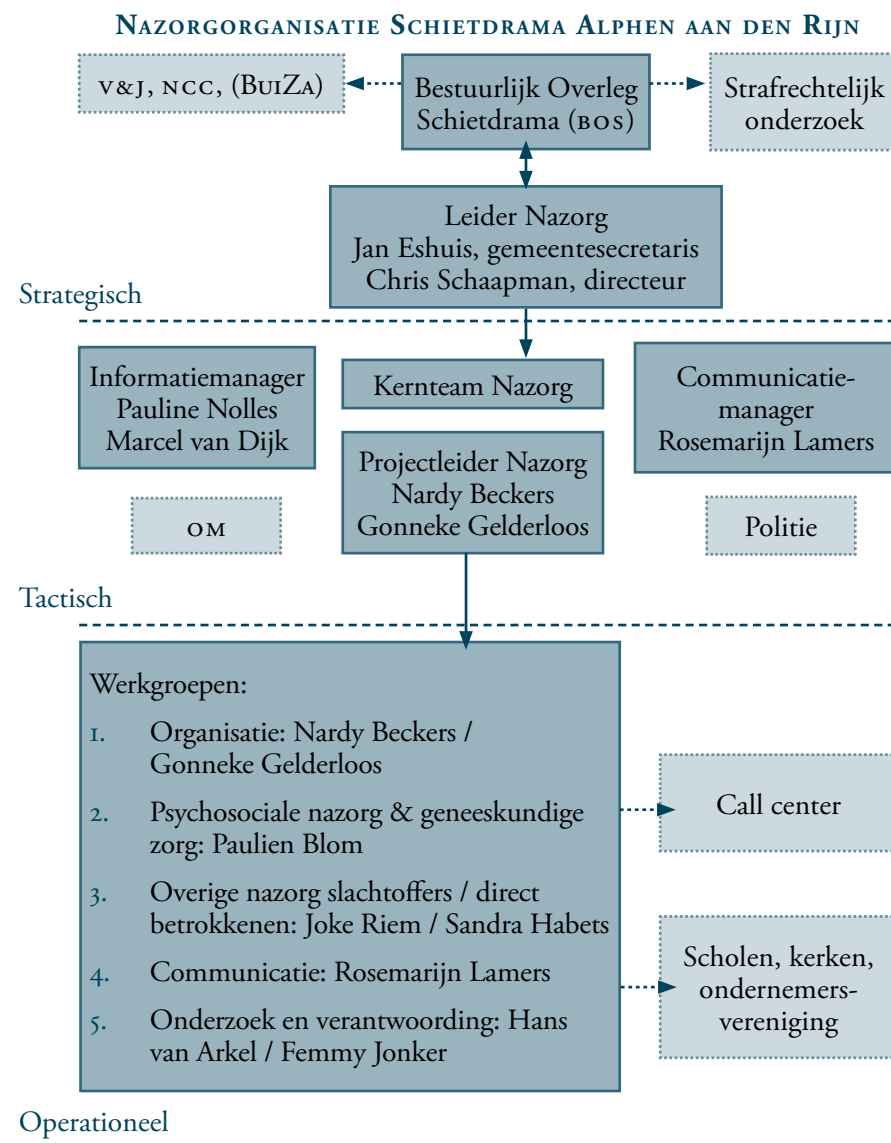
NAZORGORGANISATIE SCHIETDRAMA ALPHEN AAN DEN RIJN

V&J, NCC, (BUIZA)

Bestuurlijk Overleg Schietdrama (BOS)

Strafrechtelijk onderzoek

Leider Nazorg
Jan Eshuis, gemeentesecretaris
Chris Schaapman, directeur

Strategisch

Informatiemanager
Pauline Nolles
Marcel van Dijk

Kernteam Nazorg

Communicatiemanager
Rosemarijn Lamers

Projectleider Nazorg
Nardy Beckers
Gonneke Gelderloos

OM

Politie

Tactisch

Werkgroepen:

1. Organisatie: Nardy Beckers / Gonneke Gelderloos
2. Psychosociale nazorg & geneeskundige zorg: Paulien Blom
3. Overige nazorg slachtoffers / direct betrokkenen: Joke Riem / Sandra Habets
4. Communicatie: Rosemarijn Lamers
5. Onderzoek en verantwoording: Hans van Arkel / Femmy Jonker

Call center

Scholen, kerken, ondernemersvereniging

Operationeel